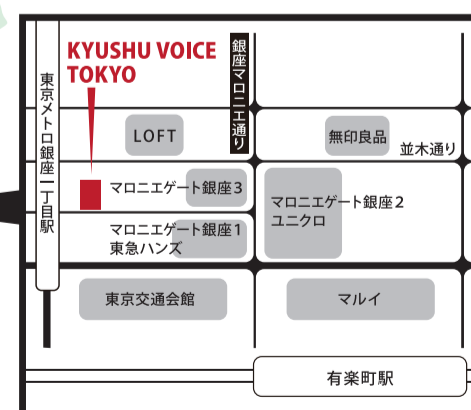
KYUSHU VOICE TOKYO

東京メトロ銀座一丁目駅

銀座マロニエ通り

LOFT

無印良品

並木通り

マロニエゲート銀座3

マロニエゲート銀座2
ユニクロ

マロニエゲート銀座1
東急ハンズ

東京交通会館

マルイ

有楽町駅